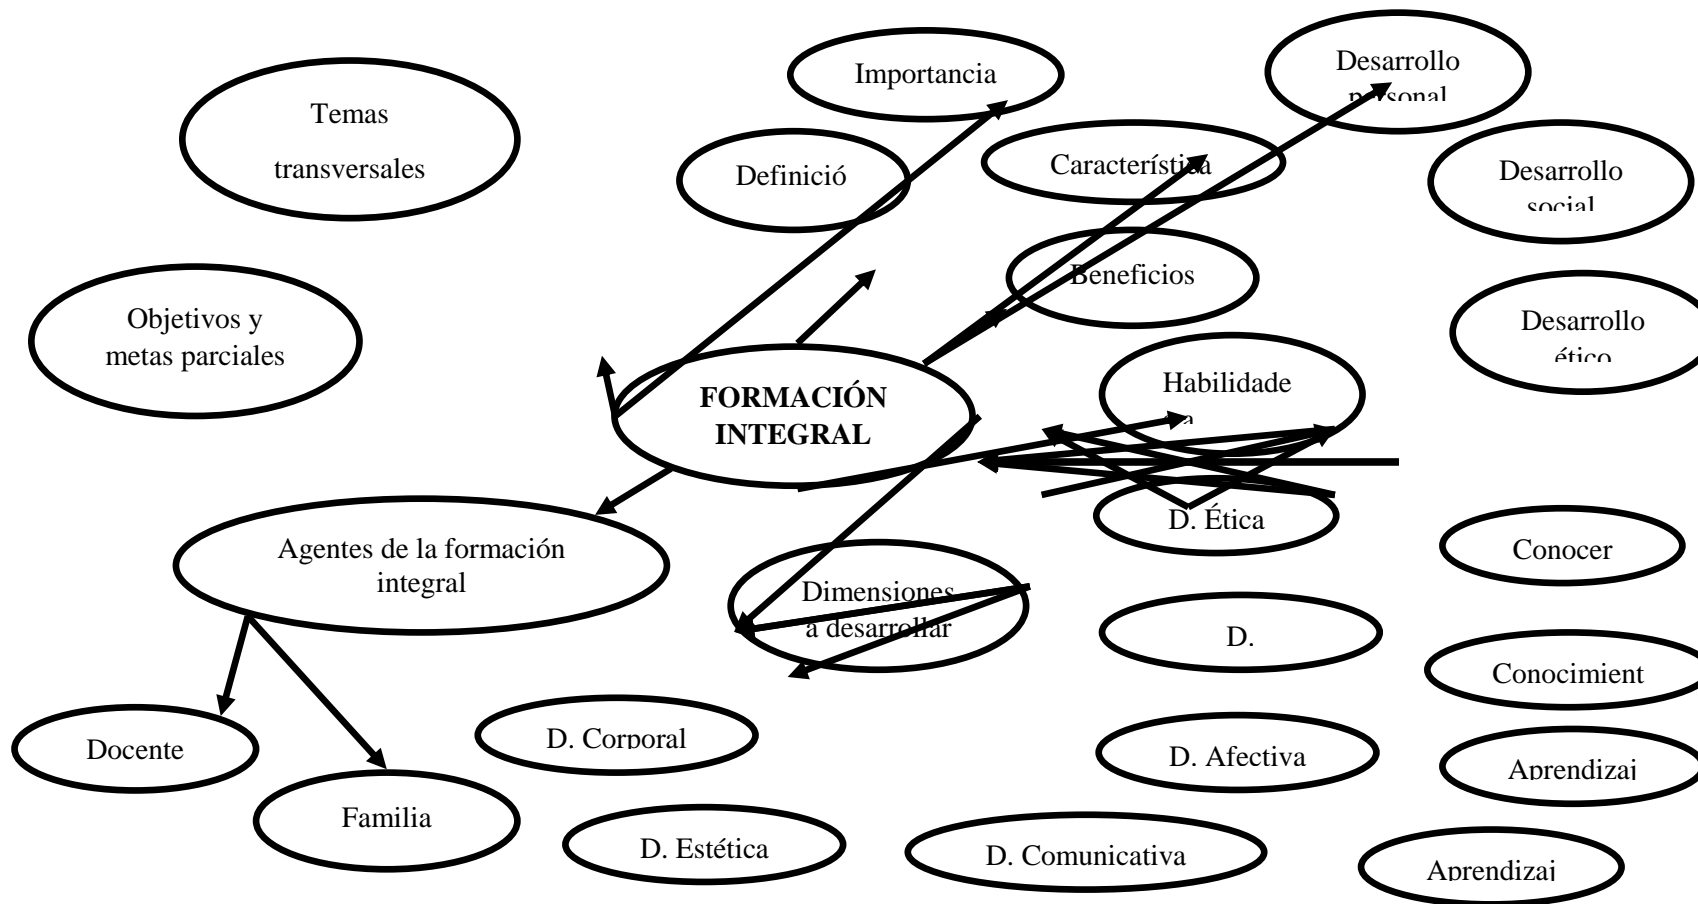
Temas transversales

Objetivos y metas parciales

Importancia

Definició

Desarrollo personal

Característica

Desarrollo social

Beneficios

Desarrollo ético

Habilidade

FORMACIÓN INTEGRAL

D. Ética

Conocer

Agentes de la formación integral

Dimensiones a desarrollar

D.

Conocimient

Docente

Familia

D. Corporal

D. Afectiva

Aprendizaj

D. Estética

D. Comunicativa

Aprendizaj